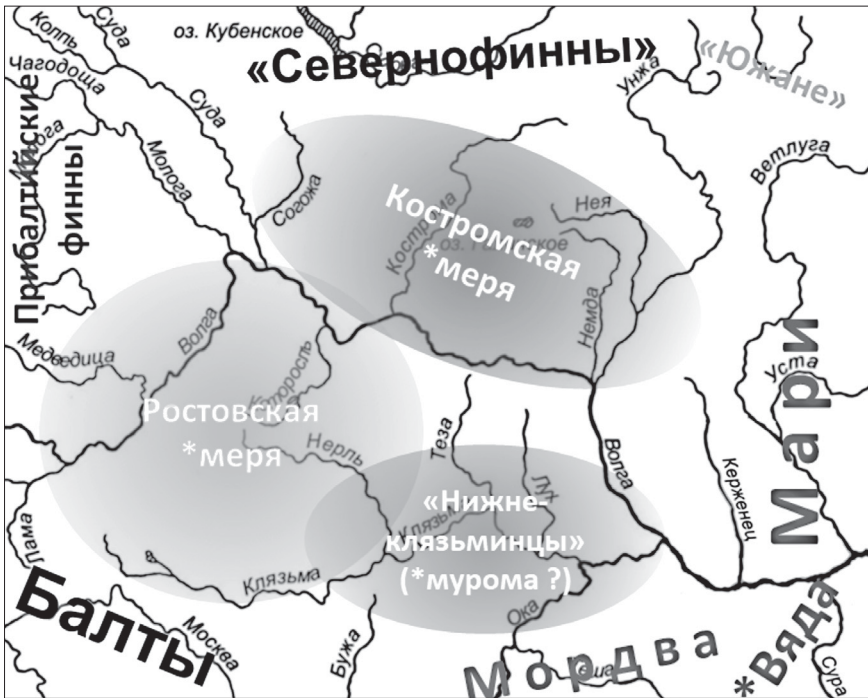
Колпь
Суда
оз. Кубенское
«Севернофинны»
Унжа
«Южане»
Чагодоща
Прибалтийские финны
Молога
Суда
Согожа
Ветлуга
Костромская *меря
Кострома
Нея
оз. Галичское
Немда
Волга
Медведица
Которосль
Ростовская *меря
Нерль
Теза
Уста
Марi
Лух
«Нижне-клязьминцы» (*мурома ?)
Клязьма
Волга
Керженец
Лама
Клязьма
Балты
Москва
Ока
Бужа
Мордва
*Вяда
Сура